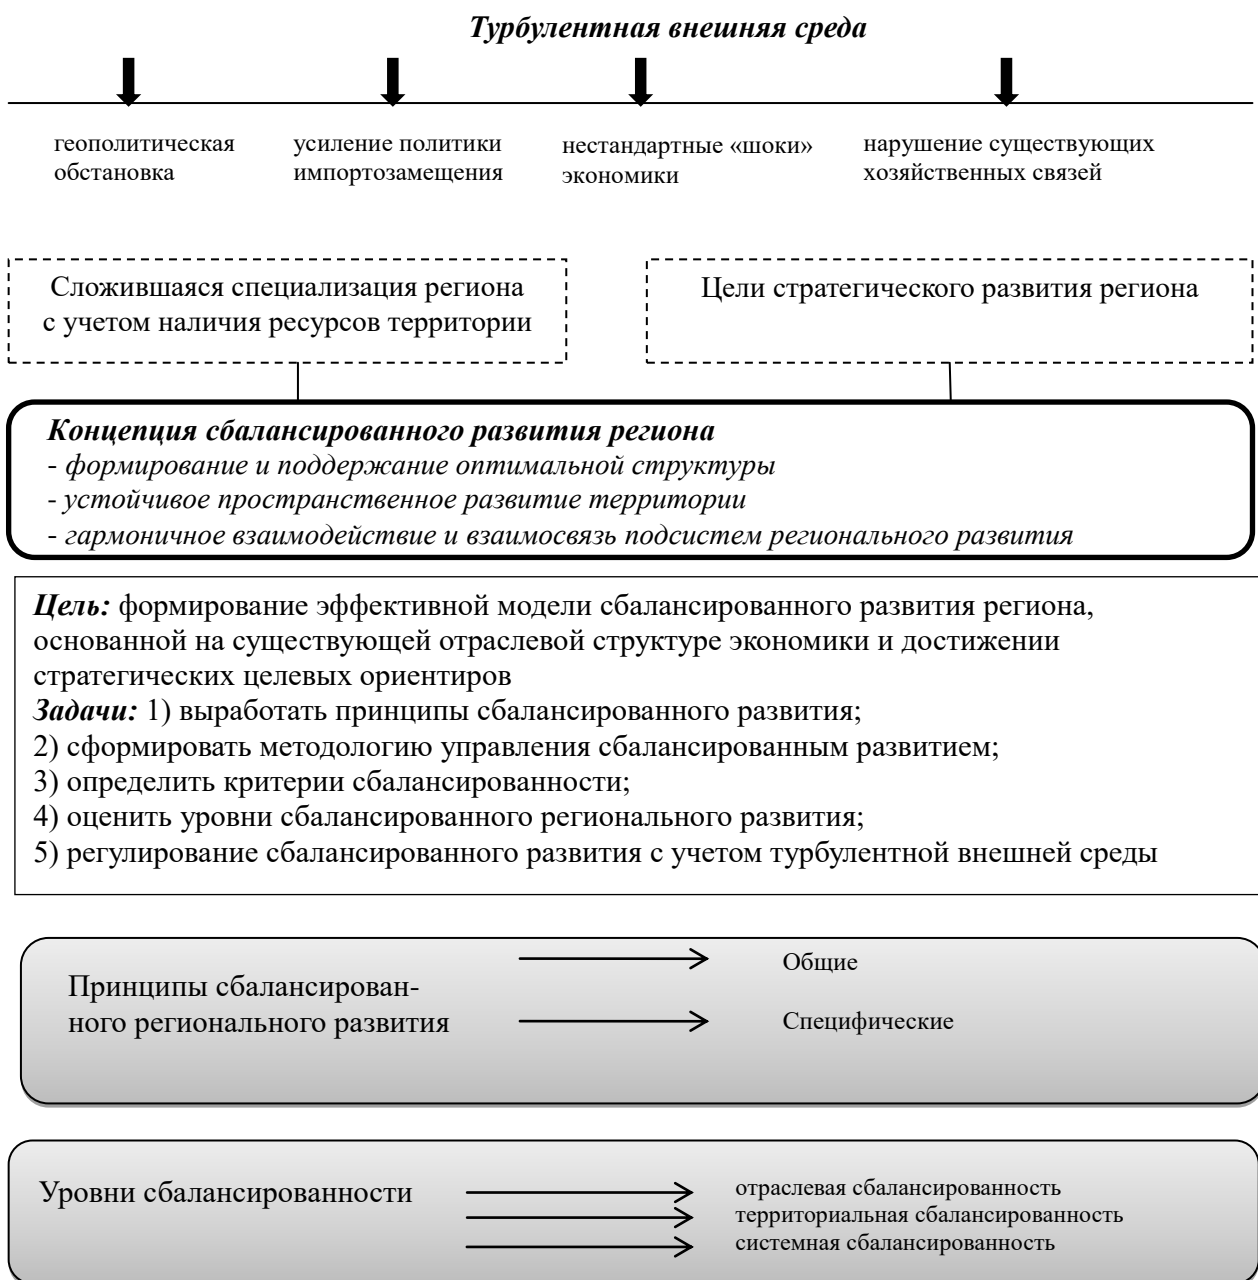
***Турбулентная внешняя среда***

геополитическая обстановка

усиление политики импортозамещения

нестандартные «шоки» экономики

нарушение существующих хозяйственных связей

Сложившаяся специализация региона с учетом наличия ресурсов территории

Цели стратегического развития региона

***Концепция сбалансированного развития региона***
*- формирование и поддержание оптимальной структуры*
*- устойчивое пространственное развитие территории*
*- гармоничное взаимодействие и взаимосвязь подсистем регионального развития*

***Цель:*** формирование эффективной модели сбалансированного развития региона, основанной на существующей отраслевой структуре экономики и достижении стратегических целевых ориентиров
***Задачи:*** 1) выработать принципы сбалансированного развития;
2) сформировать методологию управления сбалансированным развитием;
3) определить критерии сбалансированности;
4) оценить уровни сбалансированного регионального развития;
5) регулирование сбалансированного развития с учетом турбулентной внешней среды

Принципы сбалансированного регионального развития

Общие

Специфические

Уровни сбалансированности

отраслевая сбалансированность
территориальная сбалансированность
системная сбалансированность